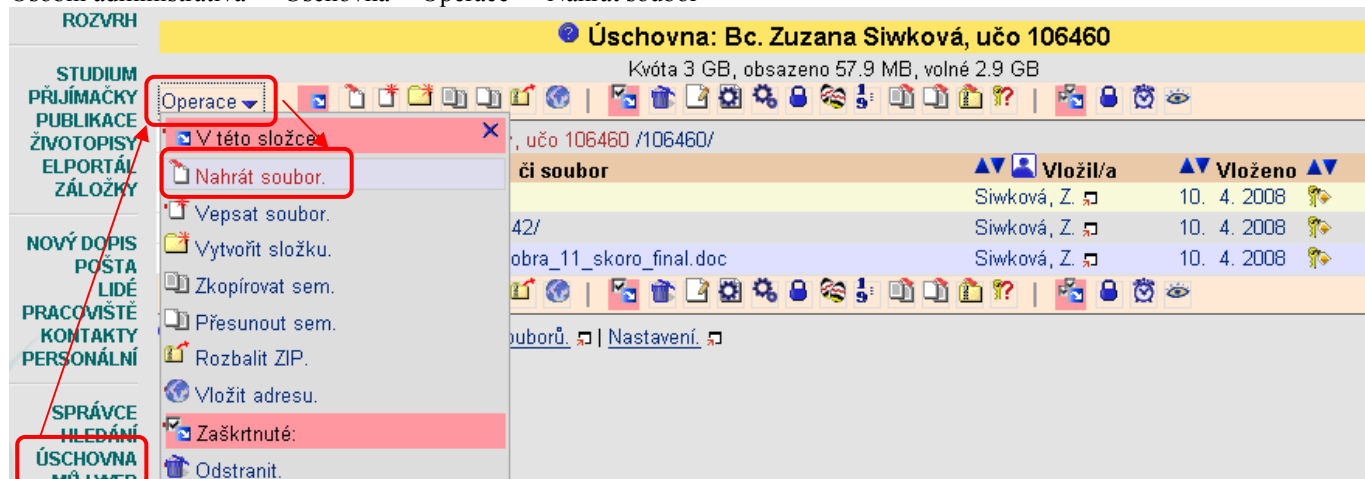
ROZVRH

STUDIUM
PŘIJÍMAČKY
PUBLIKACE
ŽIVOTOPISY
ELPORTÁL
ZÁLOŽKY

NOVÝ DOPIS
POŠTA
LIDÉ
PRACOVIŠTĚ
KONTAKTY
PERSONÁLNÍ

SPRÁVCE
HLEDÁNÍ
ÚSCHOVNA
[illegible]

Úschovna: Bc. Zuzana Siwková, učo 106460

Kvóta 3 GB, obsazeno 57.9 MB, volné 2.9 GB

Operace

V této složce ✕

Nahrát soubor.

Vepsat soubor.

Vytvořit složku.

Zkopírovat sem.

Přesunout sem.

Rozbalit ZIP.

Vložit adresu.

Zaškrtnuté:

Odstranit.

r, učo 106460 /106460/

či soubor

| | Vložil/a | Vloženo |
|---|---|---|
| | Siwková, Z. | 10. 4. 2008 |
| 42/ | Siwková, Z. | 10. 4. 2008 |
| obra_11_skoro_final.doc | Siwková, Z. | 10. 4. 2008 |

ouborů. | Nastavení.